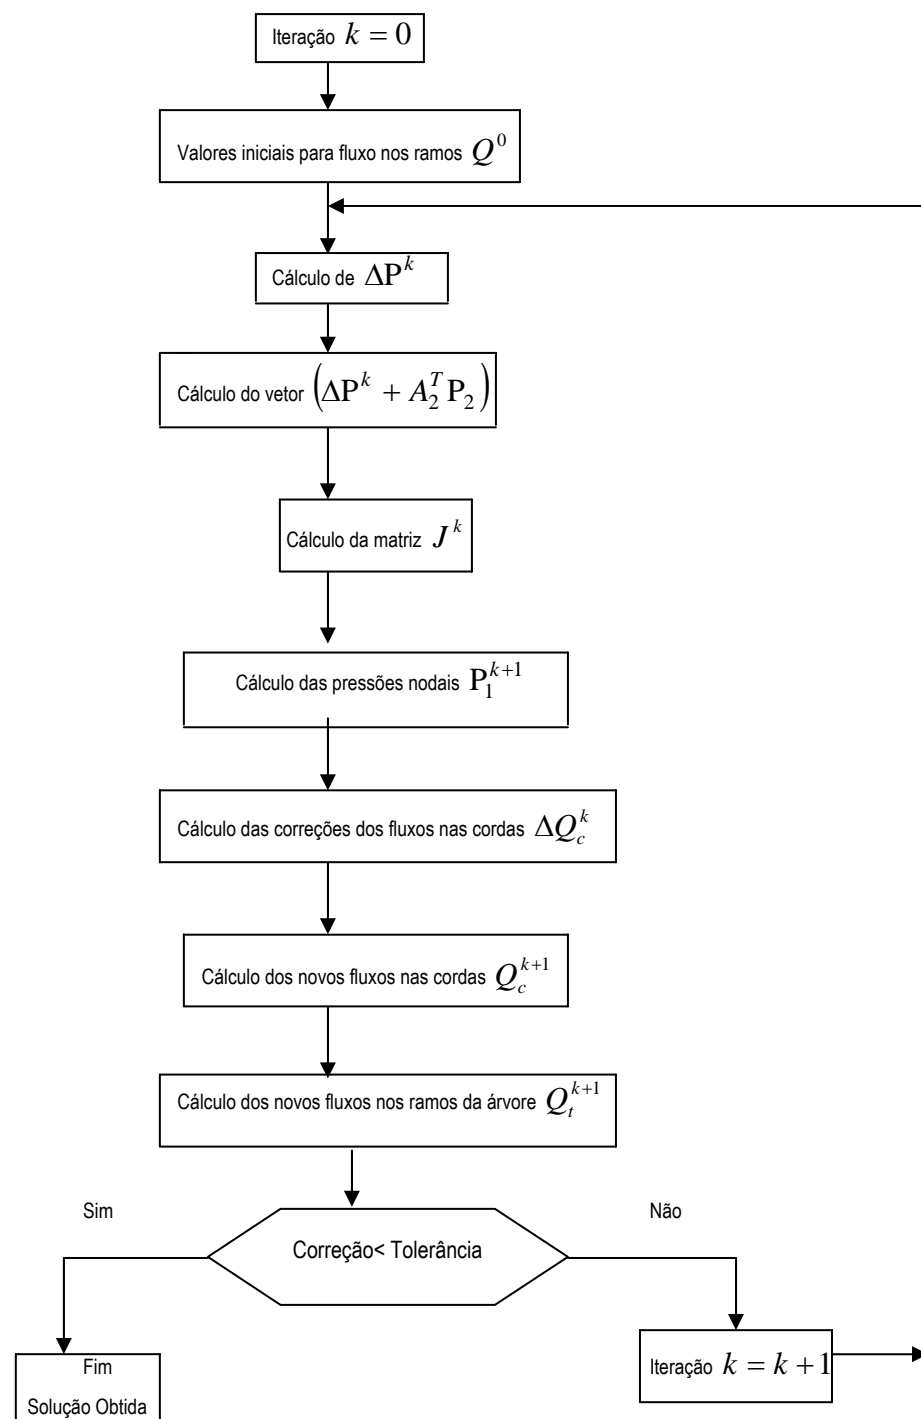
Iteração $k = 0$

Valores iniciais para fluxo nos ramos $Q^0$

Cálculo de $\Delta P^k$

Cálculo do vetor $\left(\Delta P^k + A_2^T P_2\right)$

Cálculo da matriz $J^k$

Cálculo das pressões nodais $P_1^{k+1}$

Cálculo das correções dos fluxos nas cordas $\Delta Q_c^k$

Cálculo dos novos fluxos nas cordas $Q_c^{k+1}$

Cálculo dos novos fluxos nos ramos da árvore $Q_t^{k+1}$

Sim

Não

Correção< Tolerância

Fim
Solução Obtida

Iteração $k = k + 1$